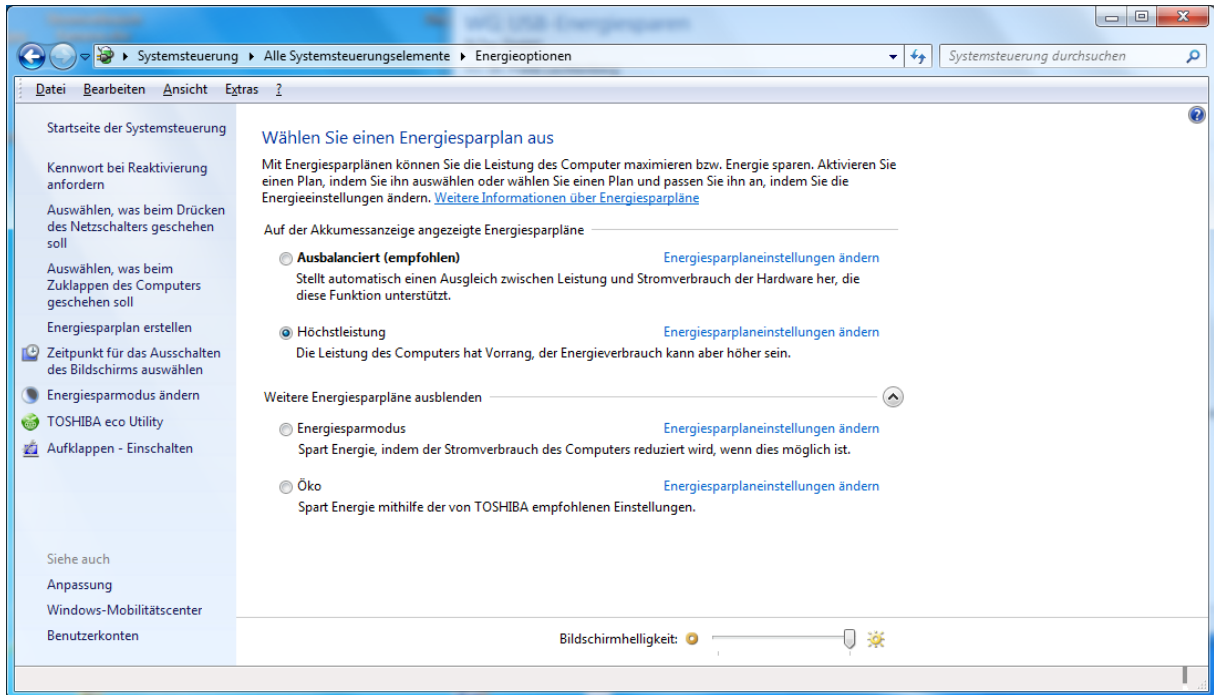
Systemsteuerung ▸ Alle Systemsteuerungselemente ▸ Energieoptionen

Systemsteuerung durchsuchen

Datei Bearbeiten Ansicht Extras ?

Startseite der Systemsteuerung

Kennwort bei Reaktivierung anfordern

Auswählen, was beim Drücken des Netzschalters geschehen soll

Auswählen, was beim Zuklappen des Computers geschehen soll

Energiesparplan erstellen

Zeitpunkt für das Ausschalten des Bildschirms auswählen

Energiesparmodus ändern

TOSHIBA eco Utility

Aufklappen - Einschalten

Siehe auch

Anpassung

Windows-Mobilitätscenter

Benutzerkonten

Wählen Sie einen Energiesparplan aus

Mit Energiesparplänen können Sie die Leistung des Computer maximieren bzw. Energie sparen. Aktivieren Sie einen Plan, indem Sie ihn auswählen oder wählen Sie einen Plan und passen Sie ihn an, indem Sie die Energieeinstellungen ändern. Weitere Informationen über Energiesparpläne

Auf der Akkumessanzeige angezeigte Energiesparpläne

Ausbalanciert (empfohlen)
Energiesparplaneinstellungen ändern
Stellt automatisch einen Ausgleich zwischen Leistung und Stromverbrauch der Hardware her, die diese Funktion unterstützt.

Höchstleistung
Energiesparplaneinstellungen ändern
Die Leistung des Computers hat Vorrang, der Energieverbrauch kann aber höher sein.

Weitere Energiesparpläne ausblenden

Energiesparmodus
Energiesparplaneinstellungen ändern
Spart Energie, indem der Stromverbrauch des Computers reduziert wird, wenn dies möglich ist.

Öko
Energiesparplaneinstellungen ändern
Spart Energie mithilfe der von TOSHIBA empfohlenen Einstellungen.

Bildschirmhelligkeit: